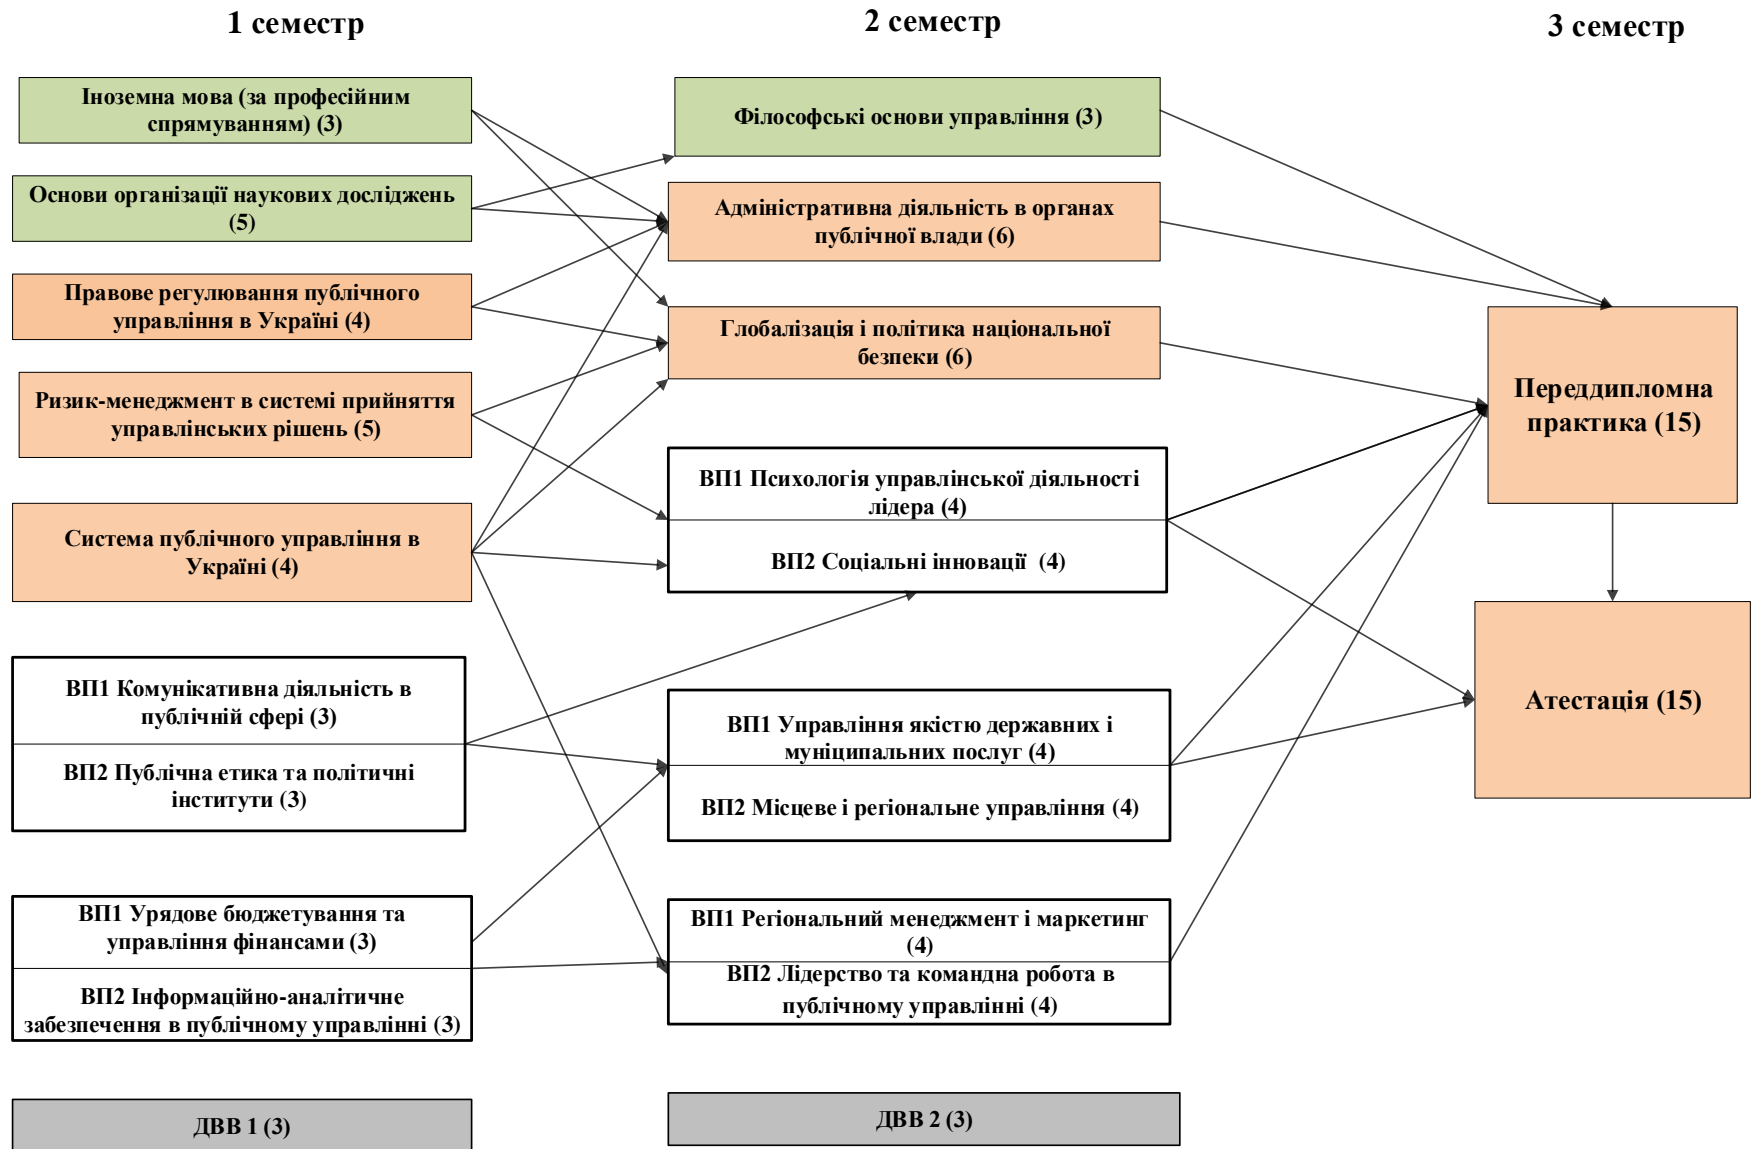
1 семестр

2 семестр

3 семестр

Іноземна мова (за професійним спрямуванням) (3)

Основи організації наукових досліджень (5)

Правове регулювання публічного управління в Україні (4)

Ризик-менеджмент в системі прийняття управлінських рішень (5)

Система публічного управління в Україні (4)

ВП1 Комунікативна діяльність в публічній сфері (3)

ВП2 Публічна етика та політичні інститути (3)

ВП1 Урядове бюджетування та управління фінансами (3)

ВП2 Інформаційно-аналітичне забезпечення в публічному управлінні (3)

ДВВ 1 (3)

Філософські основи управління (3)

Адміністративна діяльність в органах публічної влади (6)

Глобалізація і політика національної безпеки (6)

ВП1 Психологія управлінської діяльності лідера (4)

ВП2 Соціальні інновації (4)

ВП1 Управління якістю державних і муніципальних послуг (4)

ВП2 Місцеве і регіональне управління (4)

ВП1 Регіональний менеджмент і маркетинг (4)

ВП2 Лідерство та командна робота в публічному управлінні (4)

ДВВ 2 (3)

Переддипломна практика (15)

Атестація (15)